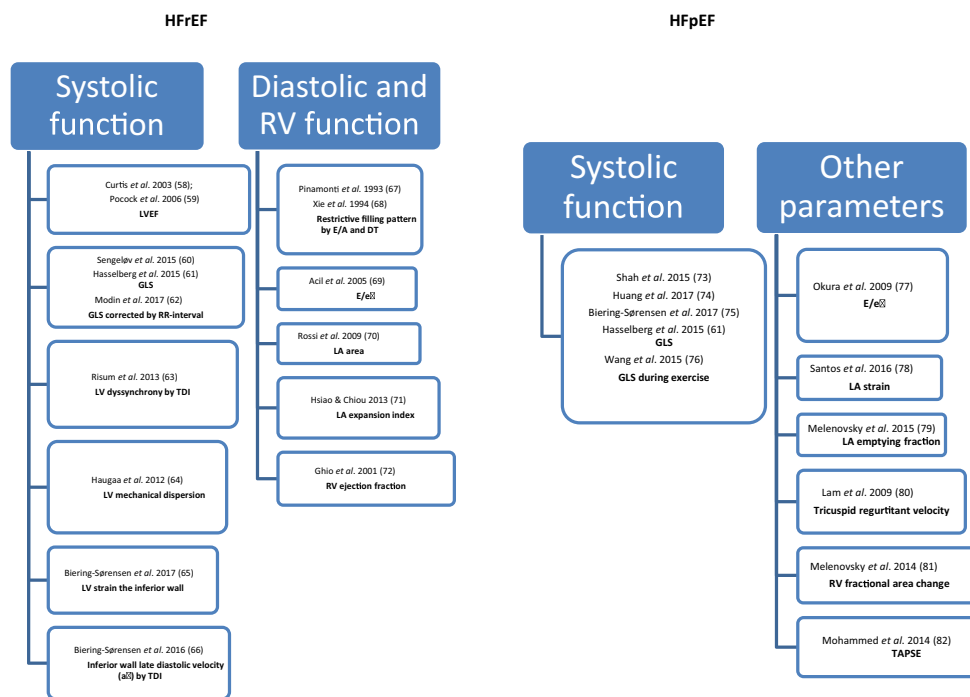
HFrEF

HFpEF

Systolic function

Diastolic and RV function

Curtis et al. 2003 (58); Pocock et al. 2006 (59)
LVEF

Sengeløv et al. 2015 (60)
Hasselberg et al. 2015 (61)
GLS
Modin et al. 2017 (62)
GLS corrected by RR-interval

Risum et al. 2013 (63)
LV dyssynchrony by TDI

Haugaa et al. 2012 (64)
LV mechanical dispersion

Biering-Sørensen et al. 2017 (65)
LV strain the inferior wall

Biering-Sørensen et al. 2016 (66)
Inferior wall late diastolic velocity (a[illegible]) by TDI

Pinamonti et al. 1993 (67)
Xie et al. 1994 (68)
Restrictive filling pattern by E/A and DT

Acil et al. 2005 (69)
E/e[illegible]

Rossi et al. 2009 (70)
LA area

Hsiao & Chiou 2013 (71)
LA expansion index

Ghio et al. 2001 (72)
RV ejection fraction

Systolic function

Other parameters

Shah et al. 2015 (73)
Huang et al. 2017 (74)
Biering-Sørensen et al. 2017 (75)
Hasselberg et al. 2015 (61)
GLS
Wang et al. 2015 (76)
GLS during exercise

Okura et al. 2009 (77)
E/e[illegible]

Santos et al. 2016 (78)
LA strain

Melenovsky et al. 2015 (79)
LA emptying fraction

Lam et al. 2009 (80)
Tricuspid regurtitant velocity

Melenovsky et al. 2014 (81)
RV fractional area change

Mohammed et al. 2014 (82)
TAPSE